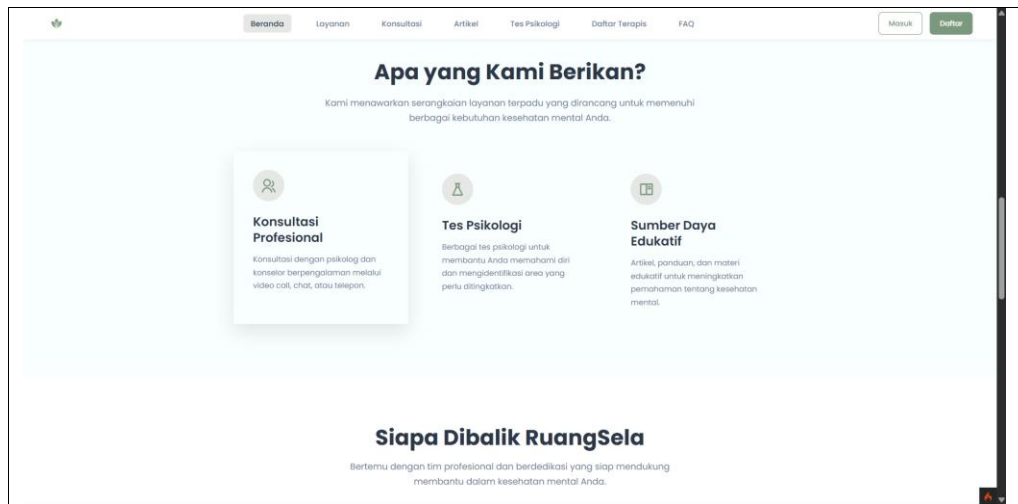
Beranda Layanan Konsultasi Artikel Tes Psikologi Daftar Terapis FAQ

Masuk Daftar

Apa yang Kami Berikan?

Kami menawarkan serangkaian layanan terpadu yang dirancang untuk memenuhi berbagai kebutuhan kesehatan mental Anda.

Konsultasi Profesional

Konsultasi dengan psikolog dan konselor berpengalaman melalui video call, chat, atau telepon.

Tes Psikologi

Berbagai tes psikologi untuk membantu Anda memahami diri dan mengidentifikasi area yang perlu ditingkatkan.

Sumber Daya Edukatif

Artikel, panduan, dan materi edukatif untuk meningkatkan pemahaman tentang kesehatan mental.

Siapa Dibalik RuangSela

Bertemu dengan tim profesional dan berdedikasi yang siap mendukung membantu dalam kesehatan mental Anda.